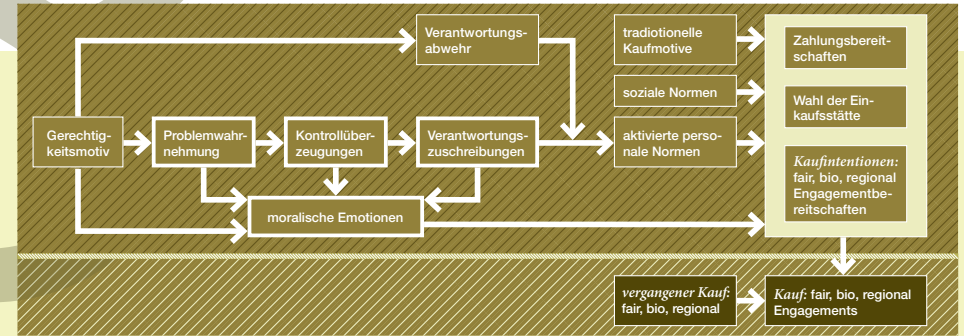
Gerechtigkeitsmotiv

Problemwahrnehmung

Kontrollüberzeugungen

Verantwortungszuschreibungen

Verantwortungsabwehr

moralische Emotionen

traditionelle Kaufmotive

soziale Normen

aktivierte personale Normen

Zahlungsbereitschaften

Wahl der Einkaufsstätte

*Kaufintentionen:* fair, bio, regional Engagementbereitschaften

*vergangener Kauf:* fair, bio, regional

*Kauf:* fair, bio, regional Engagements